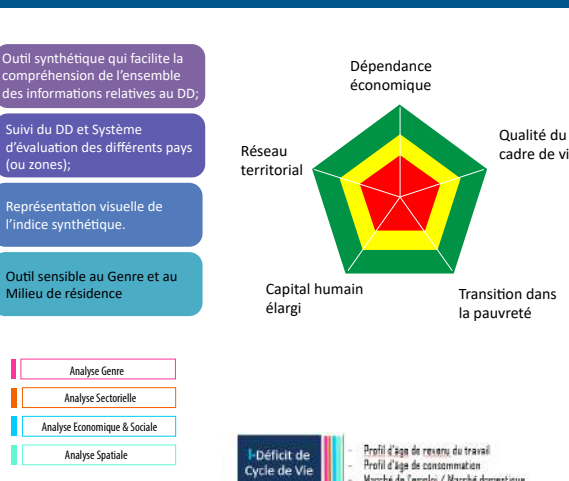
Outil synthétique qui facilite la compréhension de l'ensemble des informations relatives au DD;

Suivi du DD et Système d'évaluation des différents pays (ou zones);

Représentation visuelle de l'indice synthétique.

Outil sensible au Genre et au Milieu de résidence

Dépendance économique

Qualité du cadre de vi

Réseau territorial

Capital humain élargi

Transition dans la pauvreté

Analyse Genre

Analyse Sectorielle

Analyse Economique & Sociale

Analyse Spatiale

I-Déficit de Cycle de Vie

- Profil d'âge de revenu du travail
- Profil d'âge de consommation
- Marché de l'emploi / Marché domestique